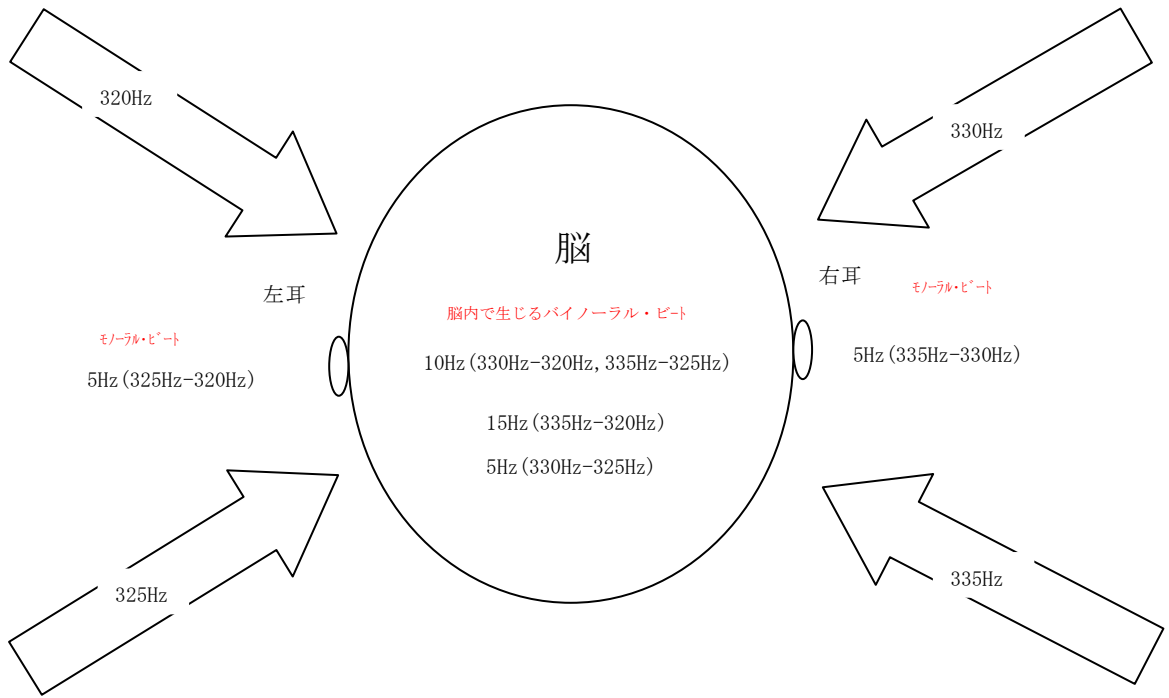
320Hz

330Hz

脳

左耳

右耳

モノーラル・ビート

5Hz(325Hz-320Hz)

脳内で生じるバイノーラル・ビート

10Hz(330Hz-320Hz,335Hz-325Hz)

15Hz(335Hz-320Hz)

5Hz(330Hz-325Hz)

モノーラル・ビート

5Hz(335Hz-330Hz)

325Hz

335Hz